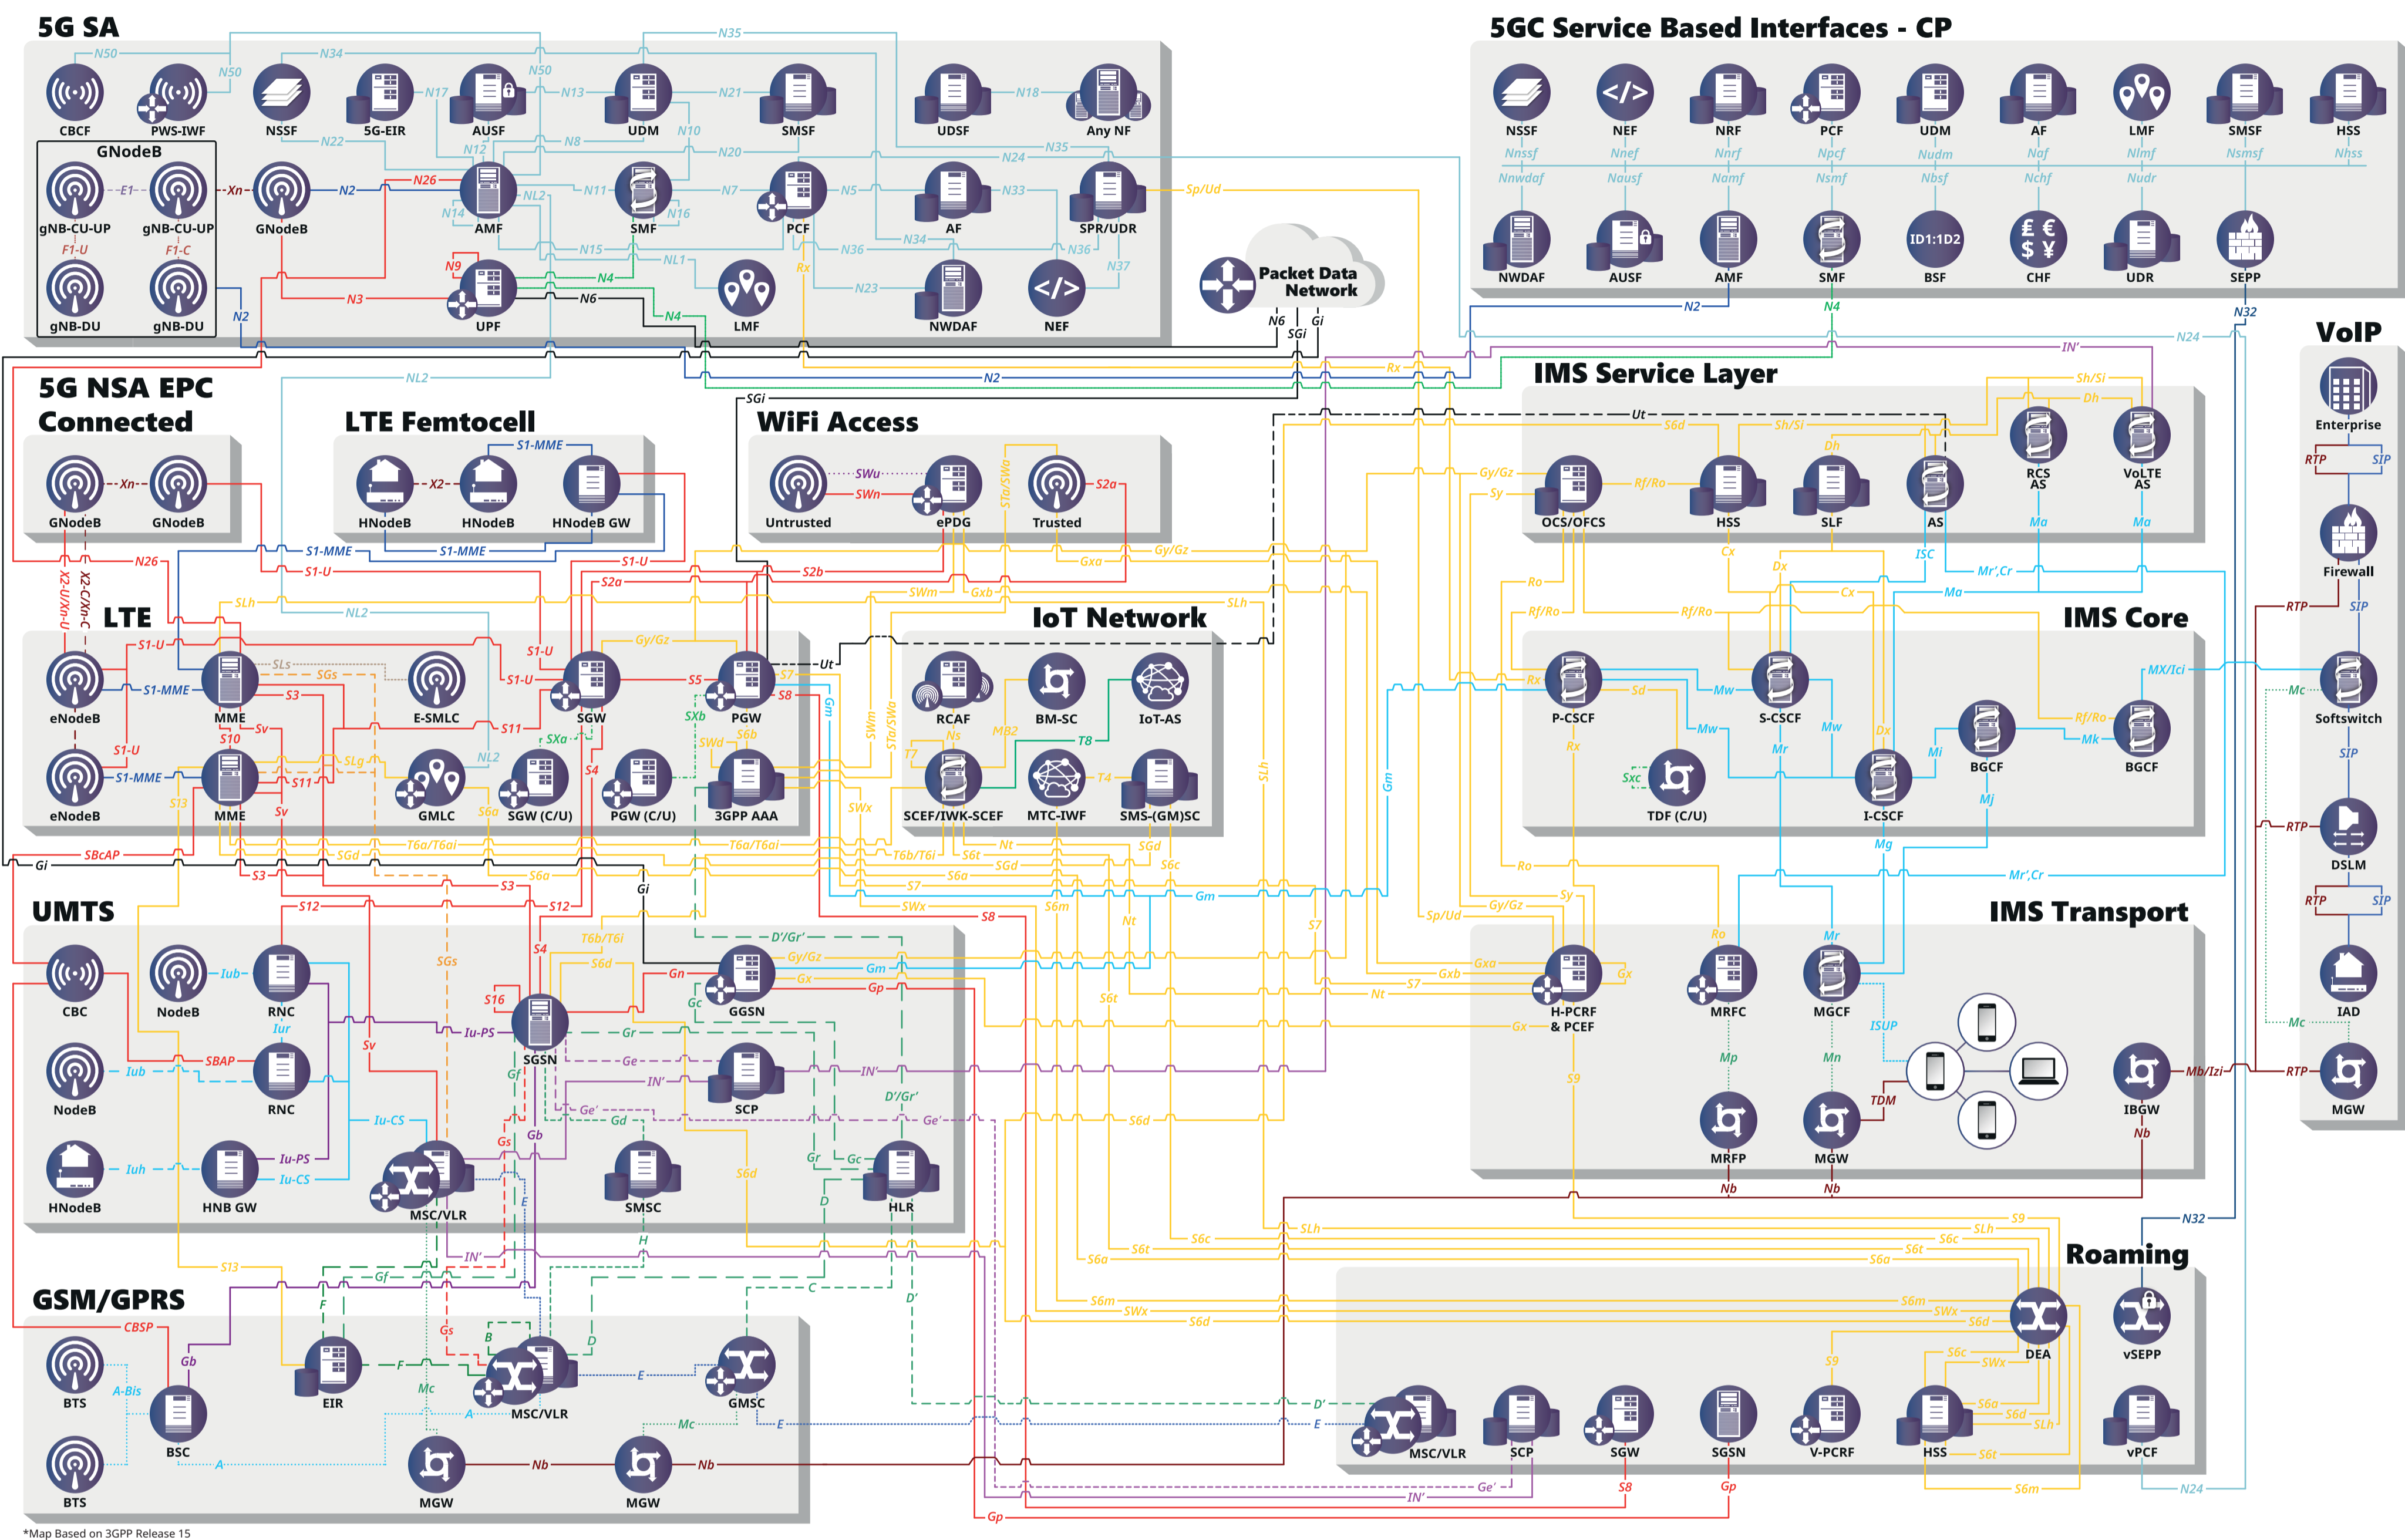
5G SA

CBCF
PWS-IWF
NSSF
5G-EIR
AUSF
UDM
SMSF
UDSF
Any NF

GNodeB
gNB-CU-UP
gNB-CU-UP
GNodeB
AMF
SMF
PCF
AF
SPR/UDR
gNB-DU
gNB-DU
UPF
LMF
NWDAF
NEF

N50
N34
N35
N17
N13
N21
N18
N22
N12
N8
N10
N20
N24
N35
E1
Xn
N2
N26
N11
N7
N5
N33
Sp/Ud
F1-U
F1-C
N14
NL2
N16
N36
N34
N36
N15
NL1
N9
N4
Rx
N37
N3
N6
N4
N23
N2

Packet Data Network
N6
SGi
Gi

5GC Service Based Interfaces - CP

NSSF
NEF
NRF
PCF
UDM
AF
LMF
SMSF
HSS
Nnssf
Nnef
Nnrf
Npcf
Nudm
Naf
Nlmf
Nsmsf
Nhss
Nnwdaf
Nausf
Namf
Nsmf
Nbsf
Nchf
Nudr
NWDAF
AUSF
AMF
SMF
BSF
CHF
UDR
SEPP
ID1:1D2
N2
N4
N32
N24
IN'

VoIP
Enterprise
RTP
SIP
Firewall
RTP
SIP
Softswitch
Mc
SIP
RTP
DSLM
RTP
SIP
IAD
Mc
RTP
MGW

5G NSA EPC Connected
GNodeB
Xn
GNodeB

LTE Femtocell
S1-MME
HNodeB
X2
HNodeB
HNodeB GW
S1-MME
S1-MME

WiFi Access
SGi
Untrusted
SWu
SWn
ePDG
STa/SWa
Trusted
S2a

IMS Service Layer
Ut
S6d
Sh/Si
Dh
Sh/Si
Dh
Gy/Gz
Sy
Rf/Ro
OCS/OFCS
HSS
SLF
AS
RCS AS
VoLTE AS
Cx
Dx
ISC
Ma
Ma
Mr',Cr
Ro
Rf/Ro
Rf/Ro
Cx
Ma

N26
X2-U/Xn-U
X2-C/Xn-C
S1-U
S1-U
S2b
S1-U
S2a
Gy/Gz
Gxa
Gxb
SWm
SLh
NL2

LTE
S1-U
S1-MME
eNodeB
MME
SLs
SGs
E-SMLC
S1-U
SGW
S5
PGW
S7
S8
Ut
S3
S10
Sv
S11
SXa
SXb
SWd
S6b
S1-U
S1-MME
S11
SLg
NL2
S4
eNodeB
MME
GMLC
SGW (C/U)
PGW (C/U)
3GPP AAA
S13
Sv
S6a
Gm
SWm
STa/SWa

IoT Network
RCAF
BM-SC
IoT-AS
Ns
MB2
T8
T7
T4
SCEF/IWK-SCEF
MTC-IWF
SMS-(GM)SC
SWx

IMS Core
MX/Ici
Rx
Sd
Mw
Mw
Mw
Rf/Ro
Mk
P-CSCF
S-CSCF
BGCF
BGCF
Rx
Sxc
TDF (C/U)
Mr
Dx
Mi
Mj
I-CSCF
Mg
Mr',Cr
Gm
Gm
SLh

Gi
SBcAP
S3
T6a/T6ai
T6a/T6ai
T6b/T6i
SGd
S6t
Nt
SGd
S6a
S6a
S6a
S6c
SGd
S3
S12
S7
S6m
SWx
S8
Gm
Sp/Ud
Gy/Gz
Sy
Ro

UMTS
Gi
S12
D'/Gr'
S4
T6b/T6i
S6d
Gn
Gy/Gz
Gm
Gx
Gp
SGs
S16
CBC
Iub
NodeB
RNC
GGSN
Iur
Iu-PS
Gc
Sv
SGSN
Gr
Gf
Ge
NodeB
Iub
SBAP
RNC
IN'
SCP
IN'
Ge'
D'/Gr'
Gd
Ge'
Iu-CS
Gs
Gb
Gr
Gc
HNodeB
Iuh
HNB GW
Iu-PS
Iu-CS
MSC/VLR
SMSC
HLR
S6d
E
D
H
IN'
S13
Gf
C
D'

IMS Transport
Ro
Mr
Gxa
Gx
Gxb
S7
Nt
S6t
Gx
H-PCRF & PCEF
MRFC
MGCF
ISUP
Mp
Mn
TDM
S9
IBGW
Mb/Izi
Nb
MRFP
MGW
Nb
Nb
S6d
S6d
S6c
S6c
SLh
S9
SLh
S6t
S6a
S6t
S6a
N32

GSM/GPRS
CBSP
F
Gs
B
D
Gb
BTS
A-Bis
BSC
EIR
F
Mc
MSC/VLR
E
GMSC
A
Mc
BTS
A
MGW
Nb
MGW
Nb

Roaming
S6m
SWx
S6d
DEA
vSEPP
S9
S6c
SWx
S6a
S6d
SLh
D'
E
MSC/VLR
SCP
SGW
SGSN
V-PCRF
HSS
S6t
vPCF
Ge'
IN'
S8
Gp
S6m
N24
Gp

*Map Based on 3GPP Release 15